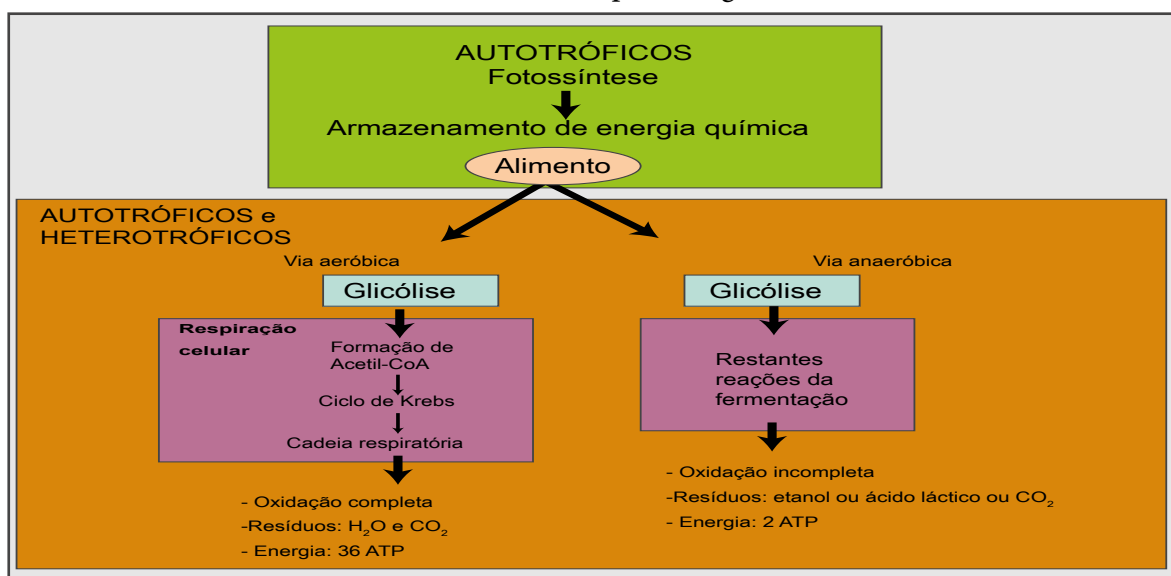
AUTOTRÓFICOS
Fotossíntese
Armazenamento de energia química
Alimento

AUTOTRÓFICOS e HETEROTRÓFICOS

Via aeróbica

Glicólise

Respiração celular

Formação de Acetil-CoA
Ciclo de Krebs
Cadeia respiratória

- Oxidação completa
-Resíduos: $H_2O$ e $CO_2$
- Energia: 36 ATP

Via anaeróbica

Glicólise

Restantes reações da fermentação

- Oxidação incompleta
-Resíduos: etanol ou ácido láctico ou $CO_2$
- Energia: 2 ATP